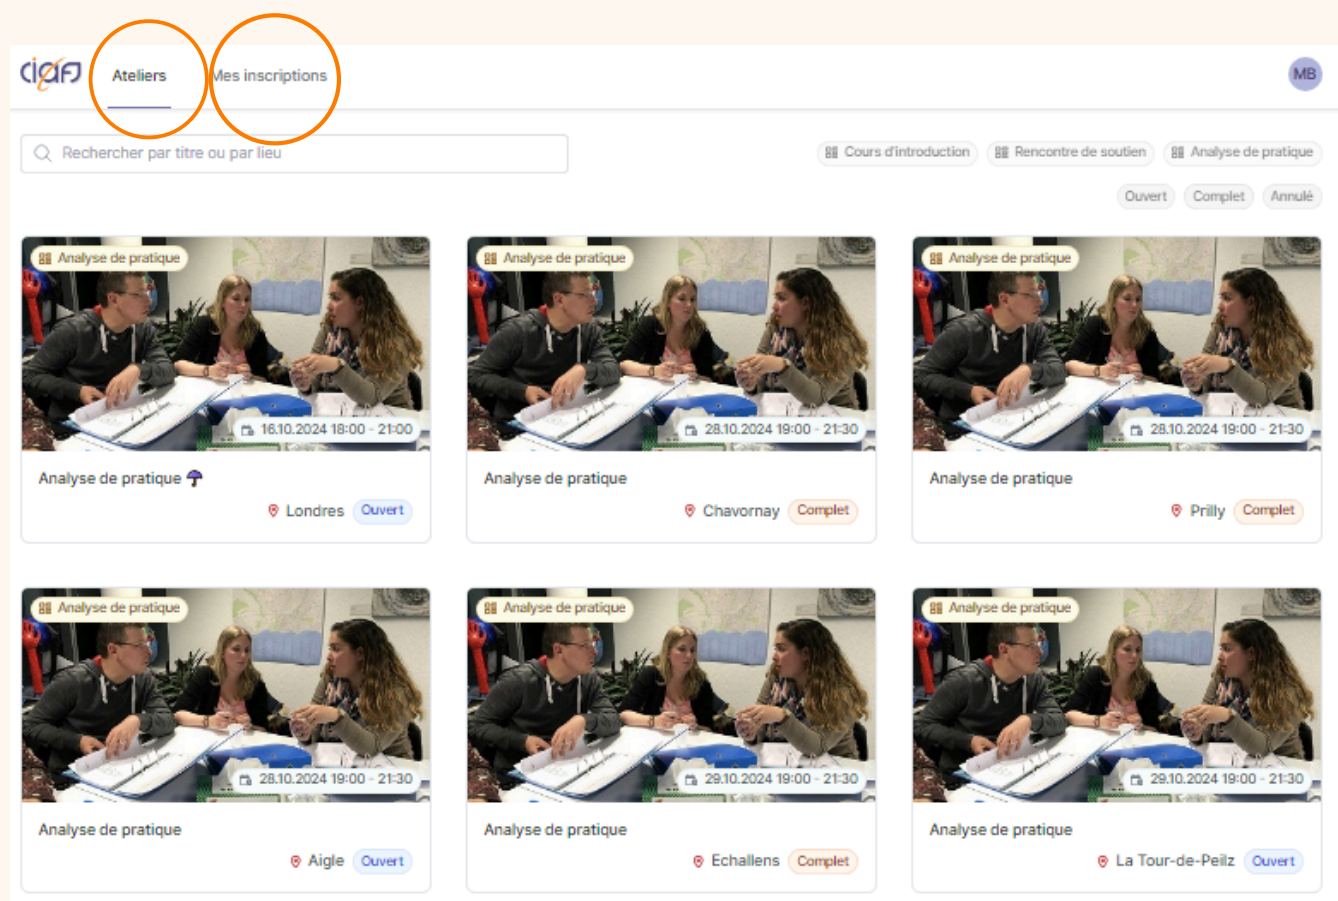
ciaf Ateliers Mes inscriptions

MB

Rechercher par titre ou par lieu

Cours d'introduction Rencontre de soutien Analyse de pratique

Ouvert Complet Annulé

Analyse de pratique
16.10.2024 18:00 - 21:00
Analyse de pratique
Londres Ouvert

Analyse de pratique
28.10.2024 19:00 - 21:30
Analyse de pratique
Chavornay Complet

Analyse de pratique
28.10.2024 19:00 - 21:30
Analyse de pratique
Prilly Complet

Analyse de pratique
28.10.2024 19:00 - 21:30
Analyse de pratique
Aigle Ouvert

Analyse de pratique
29.10.2024 19:00 - 21:30
Analyse de pratique
Echallens Complet

Analyse de pratique
29.10.2024 19:00 - 21:30
Analyse de pratique
La Tour-de-Peilz Ouvert